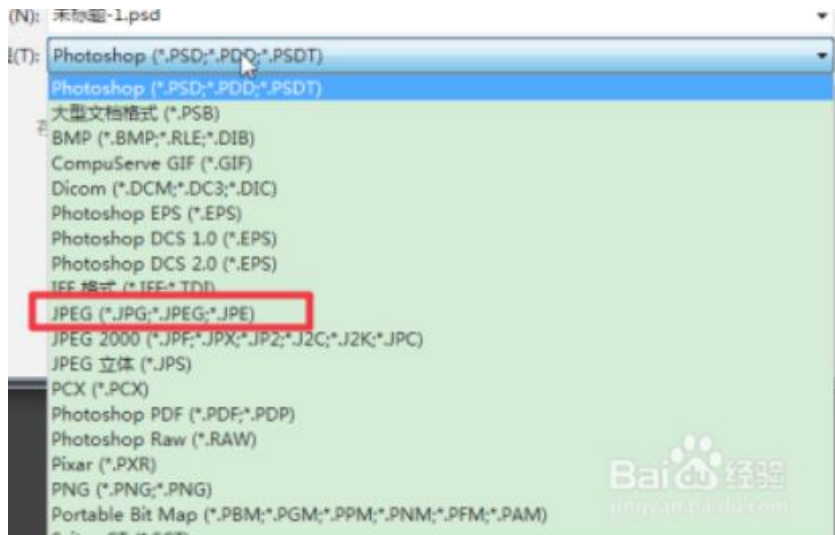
(N): 未标题-1.psd

(T): Photoshop (*.PSD;*.PDD;*.PSDT)

Photoshop (*.PSD;*.PDD;*.PSDT)
大型文档格式 (*.PSB)
BMP (*.BMP;*.RLE;*.DIB)
CompuServe GIF (*.GIF)
Dicom (*.DCM;*.DC3;*.DIC)
Photoshop EPS (*.EPS)
Photoshop DCS 1.0 (*.EPS)
Photoshop DCS 2.0 (*.EPS)
IFF 格式 (*.IFF;*.TDI)
JPEG (*.JPG;*.JPEG;*.JPE)
JPEG 2000 (*.JPF;*.JPX;*.JP2;*.J2C;*.J2K;*.JPC)
JPEG 立体 (*.JPS)
PCX (*.PCX)
Photoshop PDF (*.PDF;*.PDP)
Photoshop Raw (*.RAW)
Pixar (*.PXR)
PNG (*.PNG;*.PNG)
Portable Bit Map (*.PBM;*.PGM;*.PPM;*.PNM;*.PFM;*.PAM)

Baidu 经验
jingyan.baidu.com